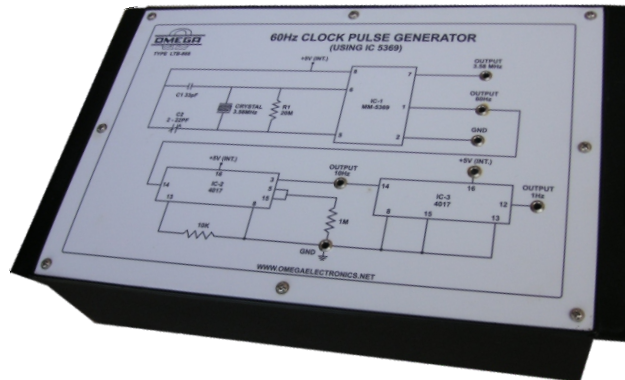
OMEGA
TYPE LTB-900

60Hz CLOCK PULSE GENERATOR
(USING IC 5369)

+5V (INT.)
8
7
OUTPUT
3.58 MHz
C1 33pF
C2
2 - 22PF
CRYSTAL
3.58MHz
R1
20M
6
IC-1
MM-5369
1
OUTPUT
60Hz
5
2
GND

+5V (INT.)
16
14
IC-2
4017
3
5
13
8
10K
OUTPUT
10Hz
1M
GND
+5V (INT.)
14
16
IC-3
4017
12
8
15
13
OUTPUT
1Hz

WWW.OMEGAELECTRONICS.NET